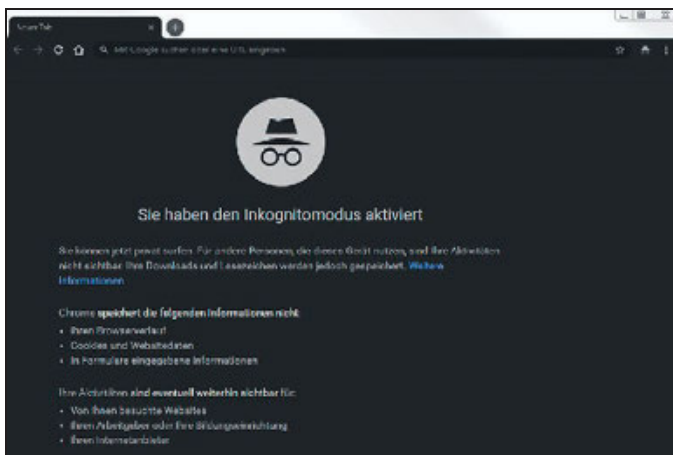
Neuer Tab

Mit Google suchen oder eine URL eingeben

Sie haben den Inkognitomodus aktiviert

Sie können jetzt privat surfen. Für andere Personen, die dieses Gerät nutzen, sind Ihre Aktivitäten nicht sichtbar. Ihre Downloads und Lesezeichen werden jedoch gespeichert. Weitere Informationen

Chrome speichert die folgenden Informationen nicht:
• Ihren Browserverlauf
• Cookies und Websitedaten
• In Formulare eingegebene Informationen

Ihre Aktivitäten sind eventuell weiterhin sichtbar für:
• Von Ihnen besuchte Websites
• Ihren Arbeitgeber oder Ihre Bildungseinrichtung
• Ihren Internetanbieter